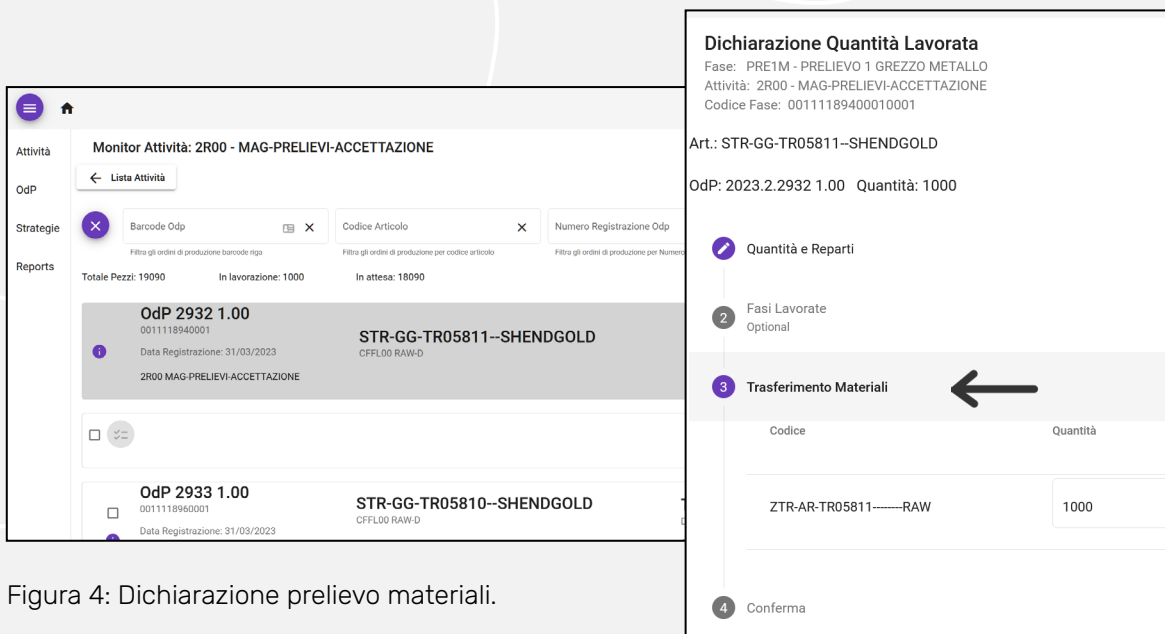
Attività
OdP
Strategie
Reports

Monitor Attività: 2R00 - MAG-PRELIEVI-ACCETTAZIONE

← Lista Attività

Barcode Odp
Filtra gli ordini di produzione barcode riga

Codice Articolo
Filtra gli ordini di produzione per codice articolo

Numero Registrazione Odp
Filtra gli ordini di produzione per Numero

Totale Pezzi: 19090 In lavorazione: 1000 In attesa: 18090

OdP 2932 1.00
0011118940001
Data Registrazione: 31/03/2023
2R00 MAG-PRELIEVI-ACCETTAZIONE

STR-GG-TR05811--SHENDGOLD
CFFL00 RAW-D

OdP 2933 1.00
0011118960001
Data Registrazione: 31/03/2023

STR-GG-TR05810--SHENDGOLD
CFFL00 RAW-D

Figura 4: Dichiarazione prelievo materiali.

Dichiarazione Quantità Lavorata
Fase: PRE1M - PRELIEVO 1 GREZZO METALLO
Attività: 2R00 - MAG-PRELIEVI-ACCETTAZIONE
Codice Fase: 00111189400010001

Art.: STR-GG-TR05811--SHENDGOLD

OdP: 2023.2.2932 1.00 Quantità: 1000

Quantità e Reparti

2 Fasi Lavorate
Optional

3 Trasferimento Materiali

| Codice | Quantità |
|---|---|
| ZTR-AR-TR05811--------RAW | 1000 |

4 Conferma